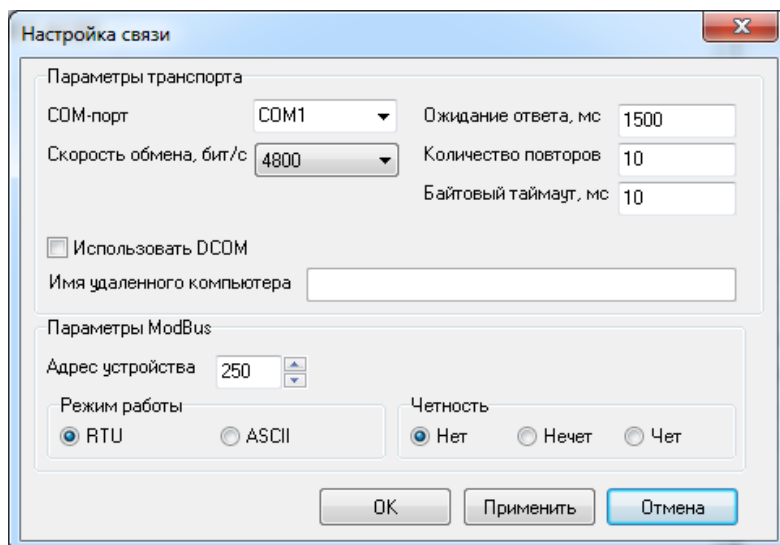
Настройка связи

Параметры транспорта

COM-порт COM1

Скорость обмена, бит/с 4800

Ожидание ответа, мс 1500

Количество повторов 10

Байтовый таймаут, мс 10

Использовать DCOM

Имя удаленного компьютера

Параметры ModBus

Адрес устройства 250

Режим работы

RTU ASCII

Четность

Нет Нечет Чет

OK Применить Отмена